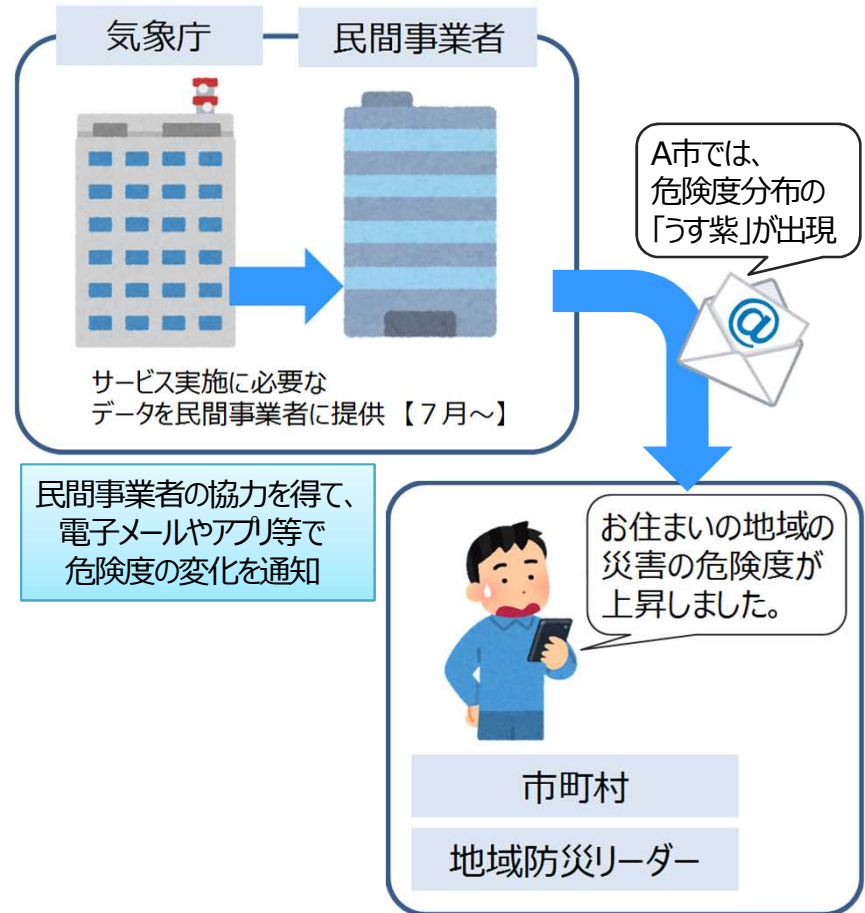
気象庁

民間事業者

サービス実施に必要なデータを民間事業者に提供【7月～】

A市では、危険度分布の「うす紫」が出現

民間事業者の協力を得て、電子メールやアプリ等で危険度の変化を通知

お住まいの地域の災害の危険度が上昇しました。

市町村

地域防災リーダー